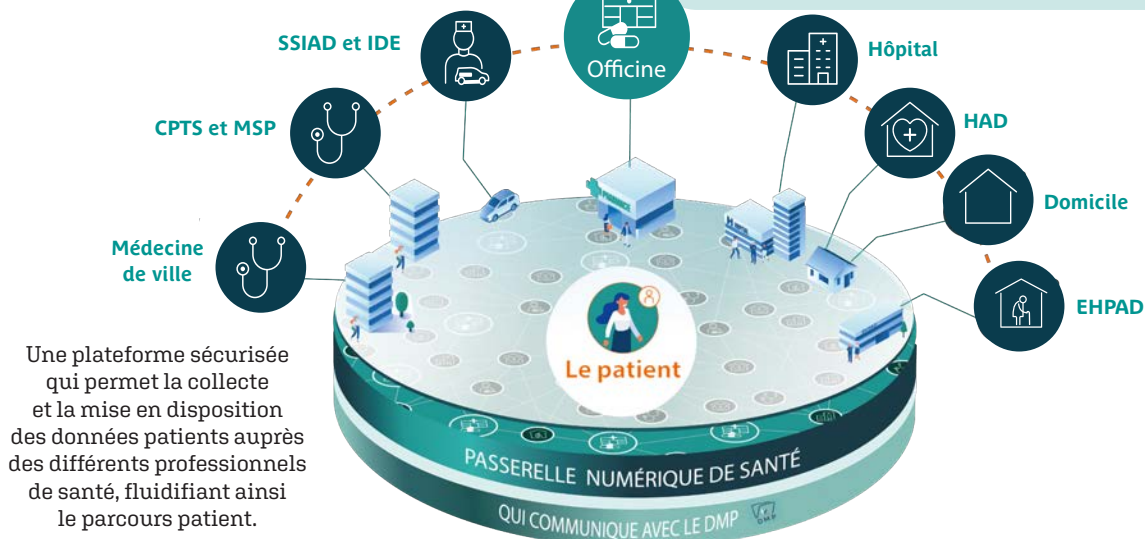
SSIAD et IDE

Officine

Hôpital

HAD

CPTS et MSP

Domicile

Médecine de ville

EHPAD

Le patient

Une plateforme sécurisée qui permet la collecte et la mise en disposition des données patients auprès des différents professionnels de santé, fluidifiant ainsi le parcours patient.

PASSERELLE NUMÉRIQUE DE SANTÉ

QUI COMMUNIQUE AVEC LE DMP

DMP